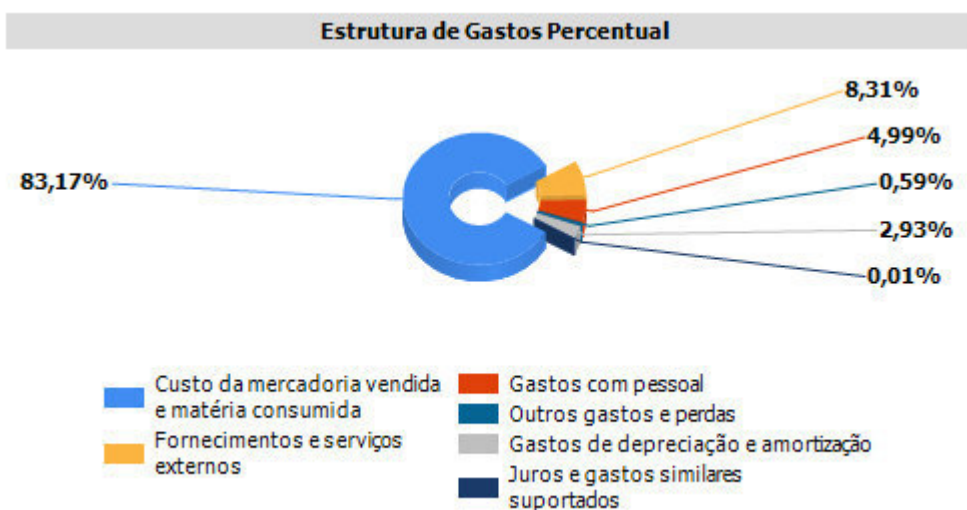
Estrutura de Gastos Percentual

83,17%

8,31%

4,99%

0,59%

2,93%

0,01%

Custo da mercadoria vendida e matéria consumida

Fornecimentos e serviços externos

Gastos com pessoal

Outros gastos e perdas

Gastos de depreciação e amortização

Juros e gastos similares suportados